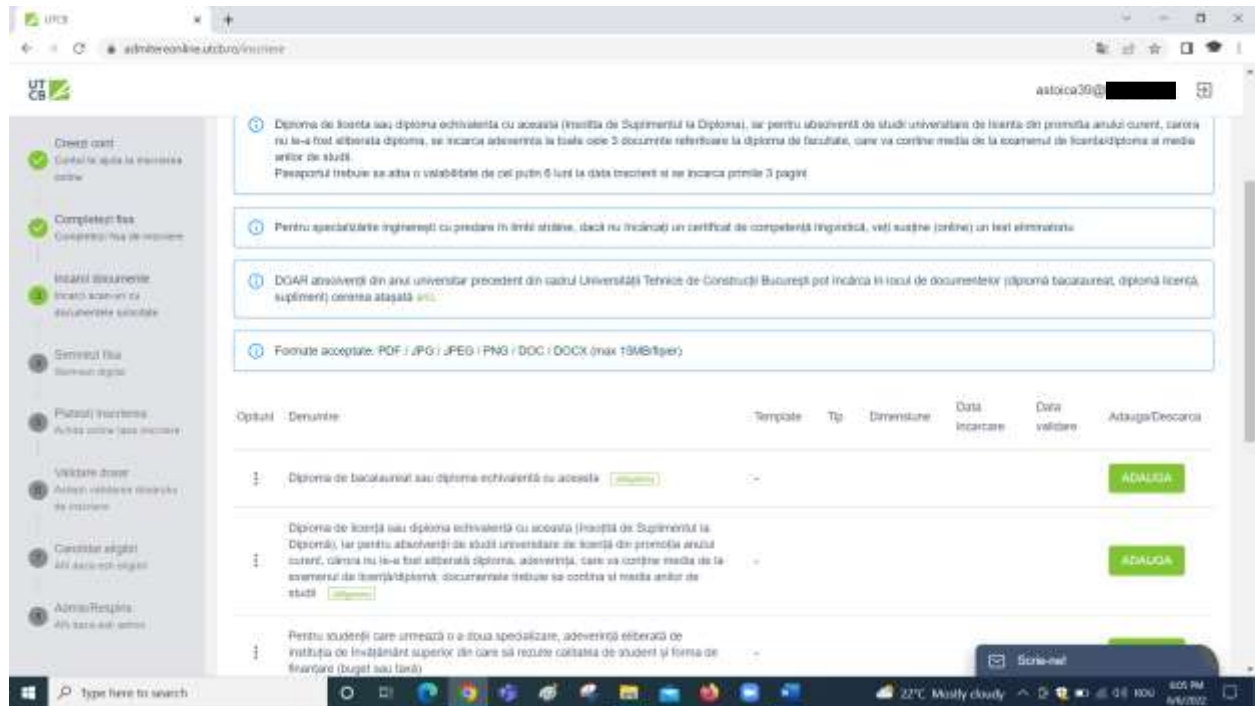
UTCB
admitereonline.utcb.ro/inscriere

astoica39@

Creeaz cont
Cont te ajuta la inscrierea online

Completezi fisa
Completezi fisa de inscriere

Incarci documente
Incarci scan-uri cu documentele solicitate

Semnezi fisa
Semnezi digital

Platesti inscrierea
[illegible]

Validare dosar
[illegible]

Candidat eligibil
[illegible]

Admis/Respins
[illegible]

ⓘ Diploma de licenta sau diploma echivalenta cu aceasta (insotita de Suplimentul la Diploma), iar pentru absolventii de studii universitare de licenta din promotia anului curent, carora nu le-a fost eliberata diploma, se incarca adeverinta la toate cele 3 documente referitoare la diploma de facultate, care va contine media de la examenul de licenta/diploma si media anilor de studii.
Pasaportul trebuie sa aiba o valabilitate de cel putin 6 luni la data inscrierii si se incarca primele 3 pagini

ⓘ Pentru specializările inginerești cu predare în limbi străine, dacă nu încărcați un certificat de competență lingvistică, veți susține (online) un test eliminatoriu

ⓘ DOAR absolvenții din anul universitar precedent din cadrul Universității Tehnice de Construcții București pot încărca în locul de documentelor (diplomă bacalaureat, diplomă licență, supliment) cererea atașată aici.

ⓘ Formate acceptate: PDF / JPG / JPEG / PNG / DOC / DOCX (max 15MB/fisier)

| Optiuni | Denumire | Template | Tip | Dimensiune | Data incarcare | Data validare | Adauga/Descarca |
|---|---|---|---|---|---|---|---|
| ⋮ | Diploma de bacalaureat sau diploma echivalentă cu aceasta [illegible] | - | | | | | ADAUGA |
| ⋮ | Diploma de licență sau diploma echivalentă cu aceasta (însoțită de Suplimentul la Diplomă), iar pentru absolvenții de studii universitare de licență din promoția anului curent, cărora nu le-a fost eliberată diploma, adeverința, care va conține media de la examenul de licență/diplomă, documentele trebuie sa contina si media anilor de studii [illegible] | - | | | | | ADAUGA |
| ⋮ | Pentru studenții care urmează o a doua specializare, adeverință eliberată de instituția de învățământ superior din care să rezulte calitatea de student și forma de finanțare (buget sau taxă) | - | | | | | |

Scrie-ne!

Type here to search
22°C Mostly cloudy
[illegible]